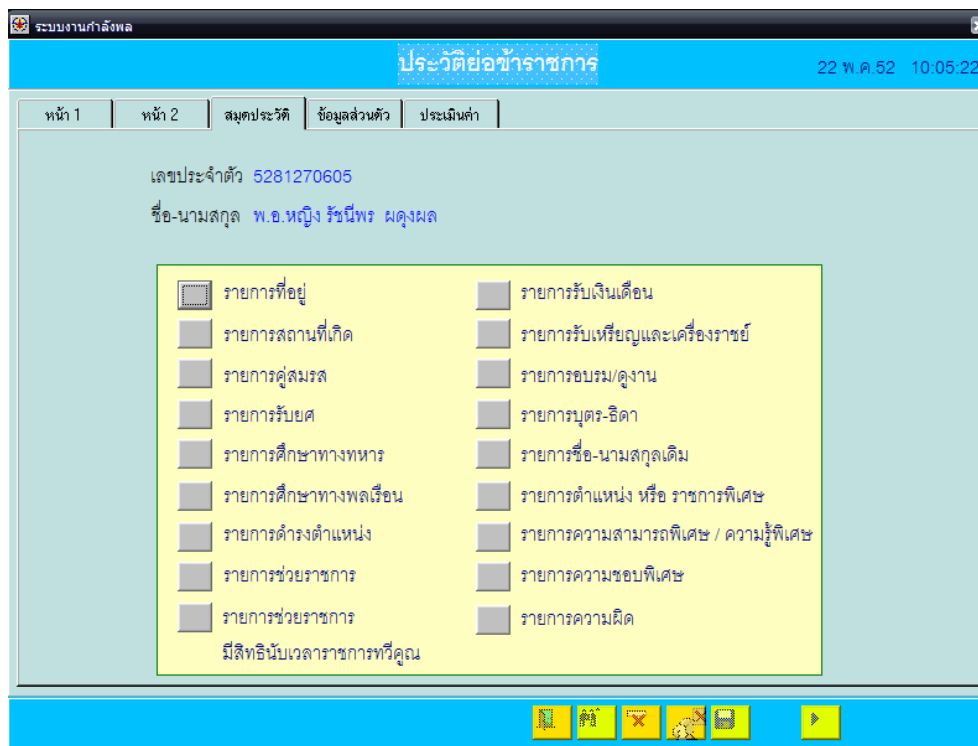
ระบบงานกำลังพล

ประวัติย่อข้าราชการ

22 พ.ค.52 10:05:22

หน้า 1 | หน้า 2 | สมุดประวัติ | ข้อมูลส่วนตัว | ประเมินค่า

เลขประจำตัว 5281270605

ชื่อ-นามสกุล พ.อ.หญิง รัชนีพร ผดุงผล

รายการที่อยู่
รายการสถานที่เกิด
รายการคู่สมรส
รายการรับยศ
รายการศึกษาทางทหาร
รายการศึกษาทางพลเรือน
รายการดำรงตำแหน่ง
รายการช่วยราชการ
รายการช่วยราชการ มีสิทธินับเวลาราชการทวีคูณ

รายการรับเงินเดือน
รายการรับเหรียญและเครื่องราชย์
รายการอบรม/ดูงาน
รายการบุตร-ธิดา
รายการชื่อ-นามสกุลเดิม
รายการตำแหน่ง หรือ ราชการพิเศษ
รายการความสามารถพิเศษ / ความรู้พิเศษ
รายการความชอบพิเศษ
รายการความผิด